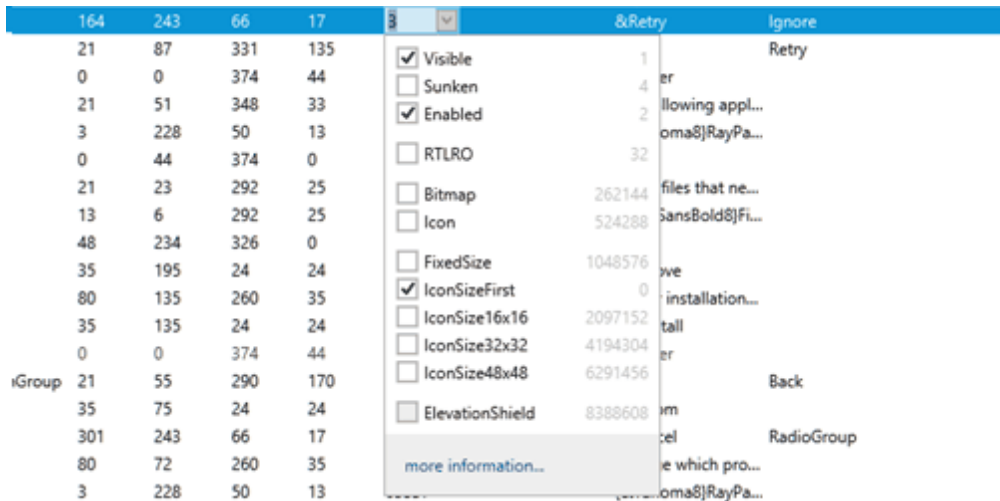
| | 164 | 243 | 66 | 17 | 3 | &Retry | Ignore |
|---|---|---|---|---|---|---|---|
| | 21 | 87 | 331 | 135 | | | Retry |
| | 0 | 0 | 374 | 44 | | er | |
| | 21 | 51 | 348 | 33 | | llowing appl... | |
| | 3 | 228 | 50 | 13 | | oma8}RayPa... | |
| | 0 | 44 | 374 | 0 | | | |
| | 21 | 23 | 292 | 25 | | files that ne... | |
| | 13 | 6 | 292 | 25 | | SansBold8}Fi... | |
| | 48 | 234 | 326 | 0 | | | |
| | 35 | 195 | 24 | 24 | | ve | |
| | 80 | 135 | 260 | 35 | | installation... | |
| | 35 | 135 | 24 | 24 | | tall | |
| | 0 | 0 | 374 | 44 | | er | |
| Group | 21 | 55 | 290 | 170 | | | Back |
| | 35 | 75 | 24 | 24 | | om | |
| | 301 | 243 | 66 | 17 | | el | RadioGroup |
| | 80 | 72 | 260 | 35 | | e which pro... | |
| | 3 | 228 | 50 | 13 | | oma8}RayPa... | |

✔ Visible 1
Sunken 4
✔ Enabled 2
RTLRO 32
Bitmap 262144
Icon 524288
FixedSize 1048576
✔ IconSizeFirst 0
IconSize16x16 2097152
IconSize32x32 4194304
IconSize48x48 6291456
ElevationShield 8388608

more information...